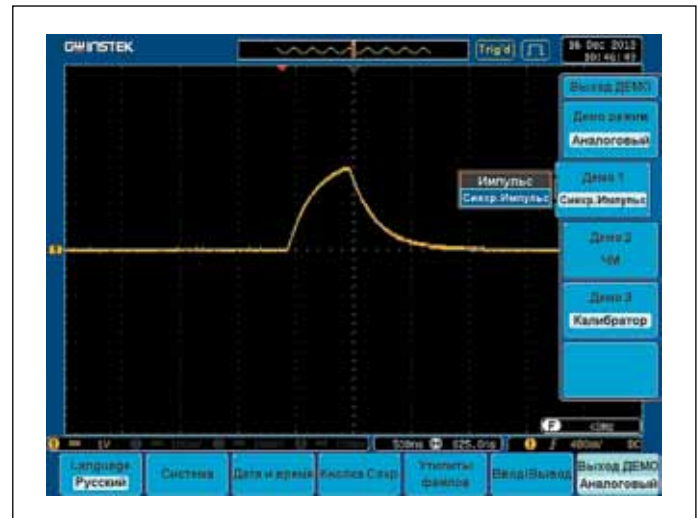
GW INSTEK

Trig'd

16 Dec 2012 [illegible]

Выход ДЕМО

Демо режим
Аналоговый

Импульс
Синхр.Импульс

Демо 1
Синхр.Импульс

Демо 2
ЧМ

Демо 3
Калибратор

1

F

1 1V

500ns 825.0ns

1 ∫ 400mV DC

Language
Русский

Система

Дата и время

Кнопка Сохр

Утилиты файлов

Ввод/Вывод

Выход ДЕМО
Аналоговый